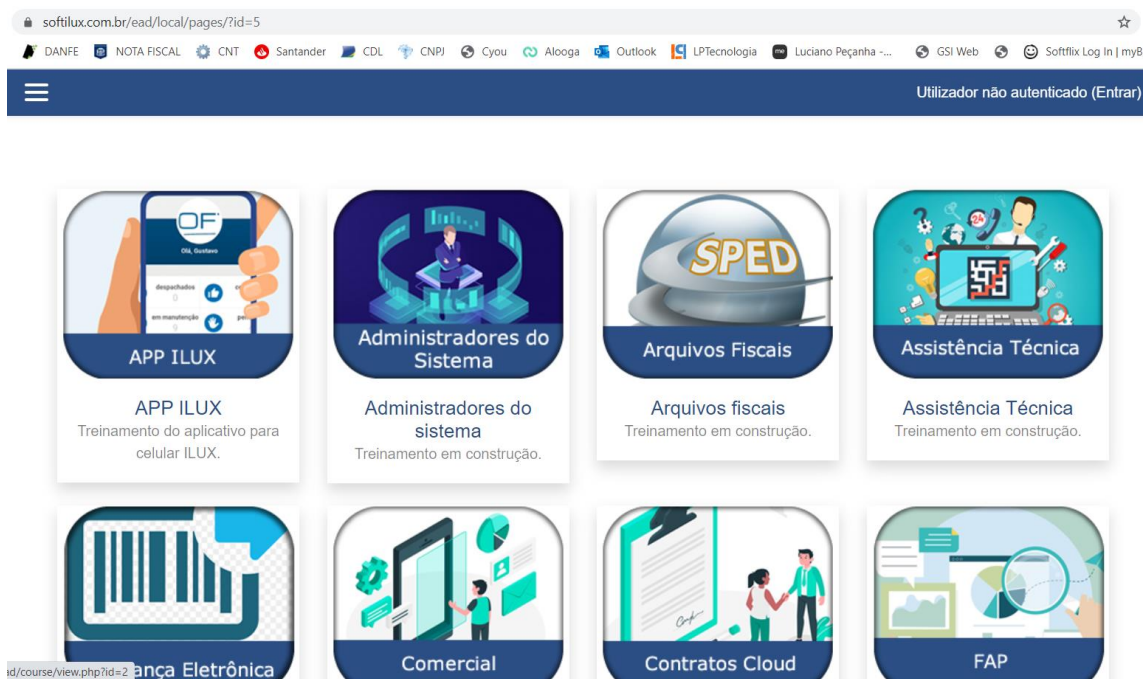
softilux.com.br/ead/local/pages/?id=5

DANFE NOTA FISCAL CNT Santander CDL CNPJ Cyou Alooga Outlook LPTecnologia Luciano Peçanha -... GSI Web Softflix Log In | myB

Utilizador não autenticado (Entrar)

OF
Olá, Gustavo
despachados
0
em manutenção
0

APP ILUX

APP ILUX
Treinamento do aplicativo para celular ILUX.

Administradores do Sistema

Administradores do sistema
Treinamento em construção.

SPED

Arquivos Fiscais

Arquivos fiscais
Treinamento em construção.

Assistência Técnica

Assistência Técnica
Treinamento em construção.

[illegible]ança Eletrônica

Comercial

Contratos Cloud

FAP

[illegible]d/course/view.php?id=2